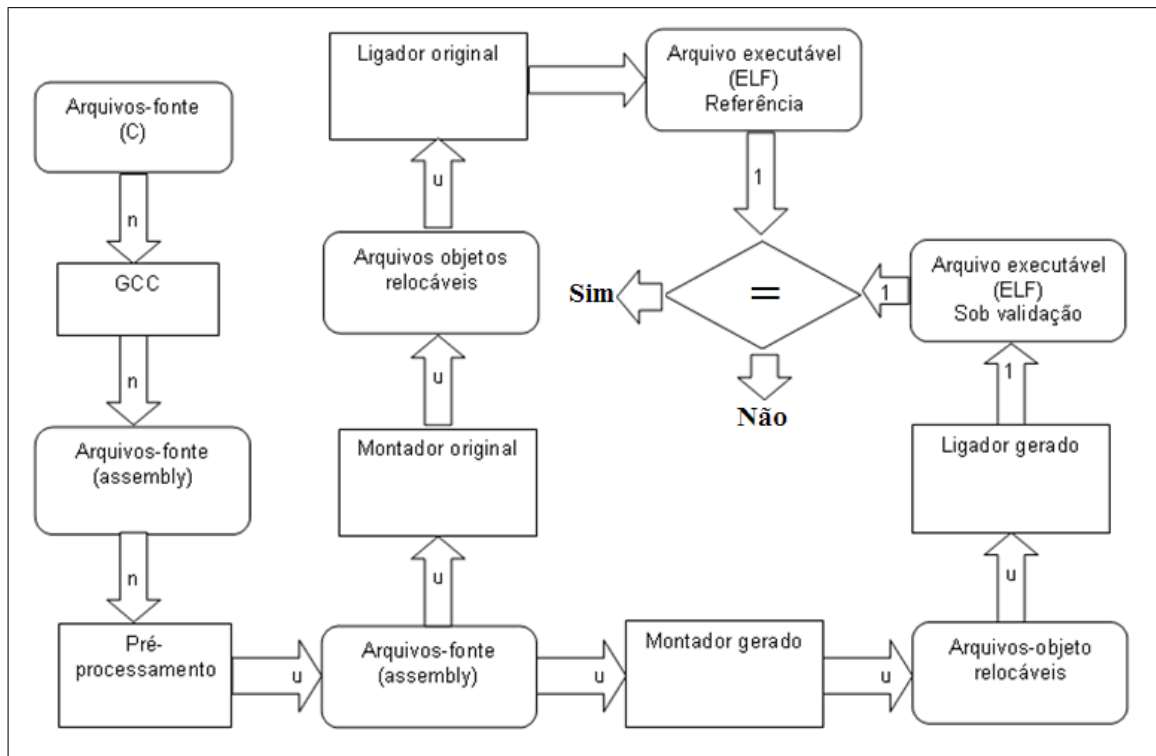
Arquivos-fonte
(C)

n

GCC

n

Arquivos-fonte
(assembly)

n

Pré-processamento

u

Arquivos-fonte
(assembly)

u

Montador original

u

Arquivos objetos
relocáveis

u

Ligador original

Arquivo executável
(ELF)
Referência

1

=

Sim

Não

1

Arquivo executável
(ELF)
Sob validação

1

Ligador gerado

u

Arquivos-objeto
relocáveis

u

Montador gerado

u